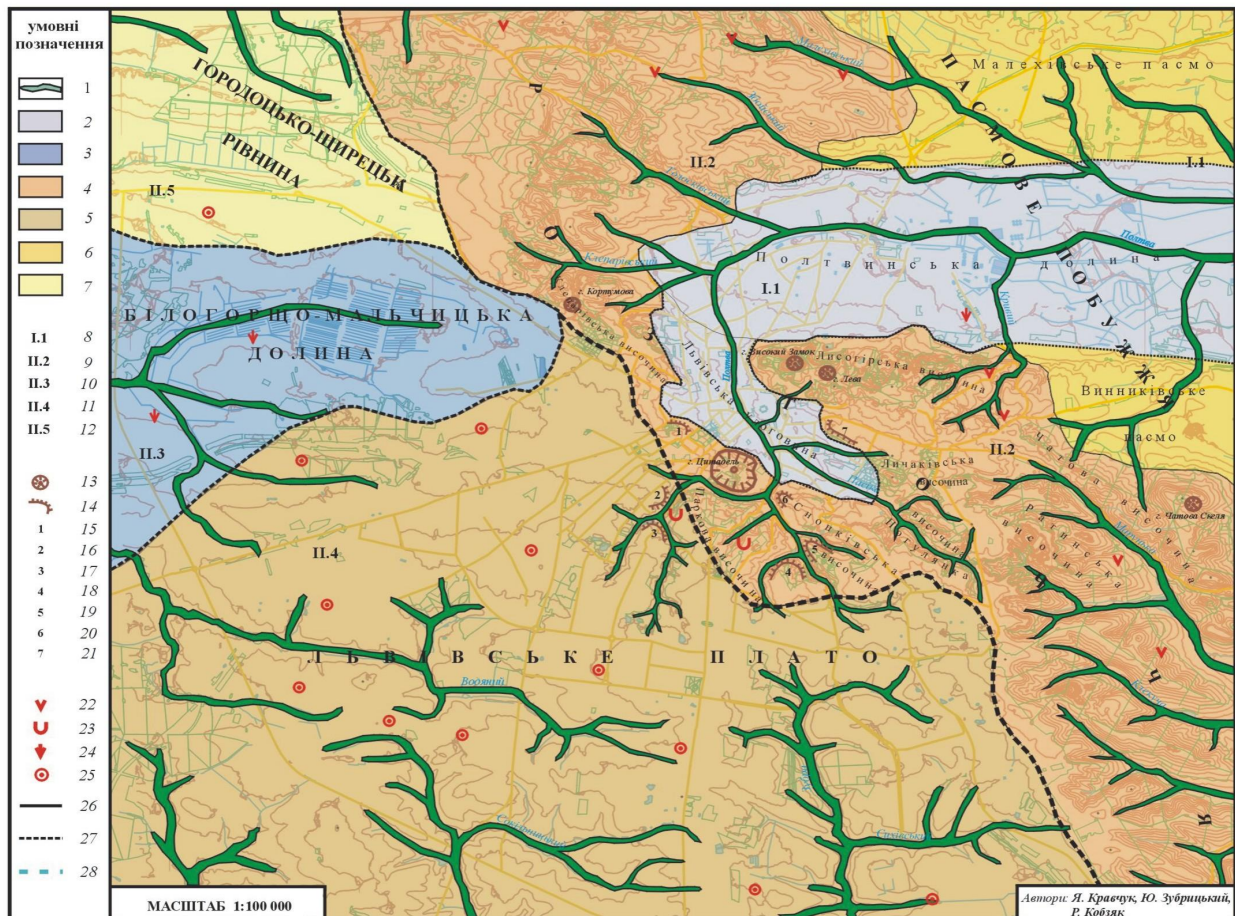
умовні позначення
1
2
3
4
5
6
7
I.1 8
II.2 9
II.3 10
II.4 11
II.5 12
13
14
1 15
2 16
3 17
4 18
5 19
6 20
7 21
22
23
24
25
26
27
28

ГОРОДОЦЬКО-ЩИРЕЦЬКА РІВНИНА
II.5
БІЛОГОРЩО-МАЛЬЧИЦЬКА ДОЛИНА
II.3
II.4
ЛЬВІВСЬКЕ ПЛАТО
Р О З
II.2
г. Кортумова
Лисогірська височина
Полтвинська долина
I.1
Львівська улоговина
г. Високий Замок
г. Лева
Лисогірська височина
г. Цитадель
Пирогівська височина
Снопківська височина
Личаківська височина
Дігулівська височина
Чатова височина
Ратинська височина
г. Чатова Скеля
Малехівське пасмо
ПАСМОВЕ ПОБУЖЖЯ
I.1
Винниківське пасмо
II.2
Ч
Я
Полтва
Вовчий
1
2
3
4
7

МАСШТАБ 1:100 000

Автори: Я. Кравчук, Ю. Зубрицький, Р. Кобзяк